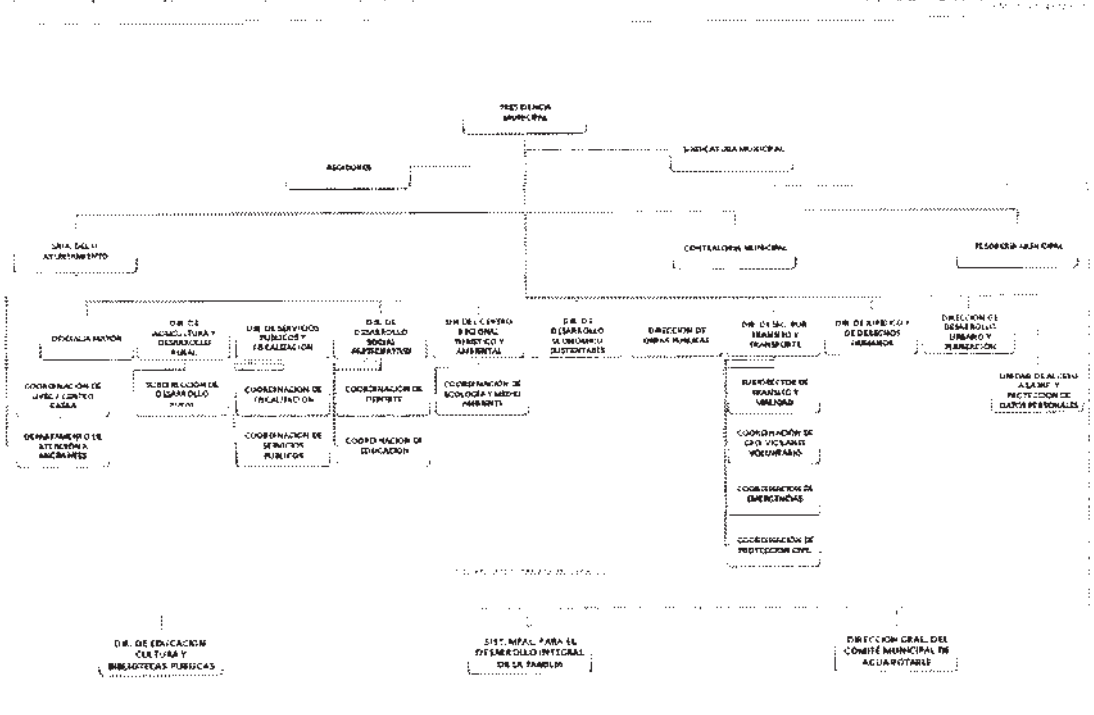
PRESIDENCIA MUNICIPAL

SINDICATURA MUNICIPAL

ASESORES

SRIA. DEL H. AYUNTAMIENTO

CONTRALORIA MUNICIPAL

TESORERIA MUNICIPAL

OFICIALIA MAYOR

COORDINACION DE LINEA Y CENTRO CASA

DEPARTAMENTO DE ATENCION A MIGRANTES

DIR. DE AGRICULTURA Y DESARROLLO RURAL

SUBDIRECCION DE DESARROLLO RURAL

DIR. DE SERVICIOS PUBLICOS Y FISCALIZACION

COORDINACION DE FISCALIZACION

COORDINACION DE SERVICIOS PUBLICOS

DIR. DE DESARROLLO SOCIAL PARTICIPATIVO

COORDINACION DE DEPORTE

COORDINACION DE EDUCACION

DIR. DEL CENTRO REGIONAL TURISTICO Y AMBIENTAL

COORDINACION DE ECOLOGIA Y MEDIO AMBIENTE

DIR. DE DESARROLLO ECONOMICO SUSTENTABLE

DIRECCION DE OBRAS PUBLICAS

DIR. DE SEG. PUB. TRANSITO Y TRANSPORTE

SUBDIRECTOR DE TRANSITO Y VIALIDAD

COORDINACION DE CIVIL VIGILANTE VOLUNTARIO

COORDINACION DE EMERGENCIAS

COORDINACION DE PROTECCION CIVIL

DIR. DE JURIDICO Y DE DERECHOS HUMANOS

DIRECCION DE DESARROLLO URBANO Y PLANEACION

UNIDAD DE ACCESO A LA INF. Y PROTECCION DE DATOS PERSONALES

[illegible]

DIR. DE EDUCACION CULTURA Y BIBLIOTECAS PUBLICAS

SIST. MPAL. PARA EL DESARROLLO INTEGRAL DE LA FAMILIA

DIRECCION GRAL. DEL COMITE MUNICIPAL DE AGUA POTABLE